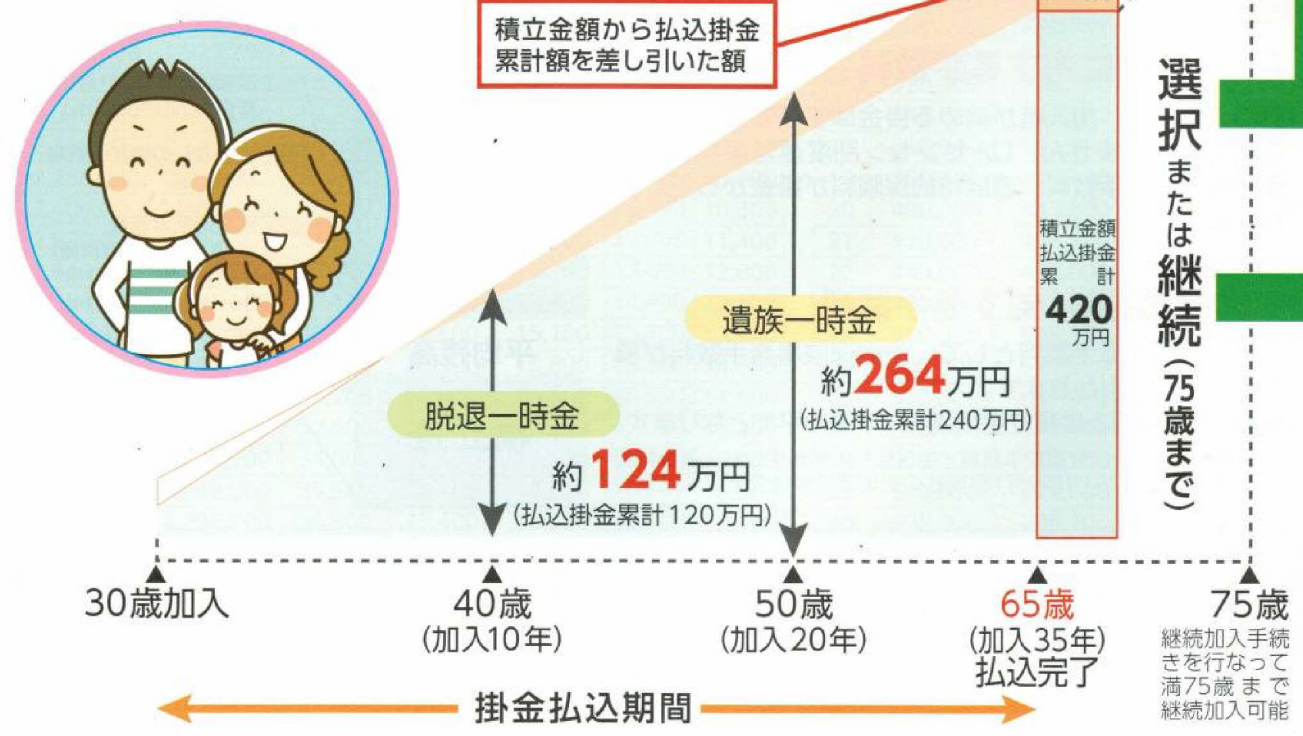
積立金額から払込掛金累計額を差し引いた額

選択または継続（75歳まで）

積立金額
払込掛金累計
420万円

遺族一時金
約264万円
（払込掛金累計240万円）

脱退一時金
約124万円
（払込掛金累計120万円）

30歳加入

40歳
（加入10年）

50歳
（加入20年）

65歳
（加入35年）
払込完了

75歳
継続加入手続きを行なって満75歳まで継続加入可能

掛金払込期間